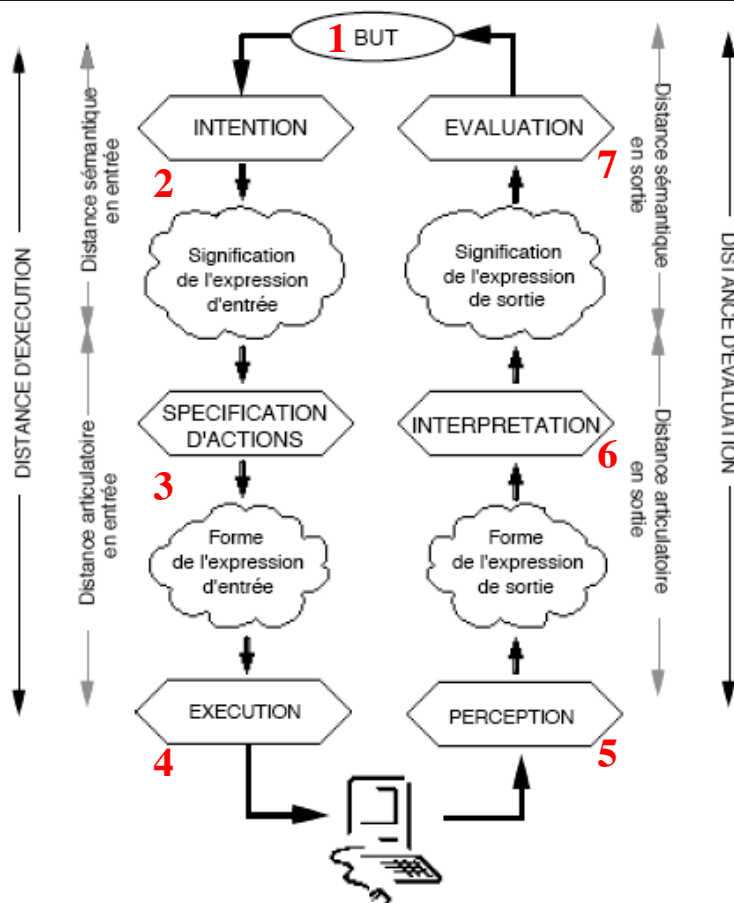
1 BUT

DISTANCE D'EXECUTION

Distance sémantique en entrée

Distance articulatoire en entrée

INTENTION

2

Signification de l'expression d'entrée

SPECIFICATION D'ACTIONS

3

Forme de l'expression d'entrée

EXECUTION

4

EVALUATION

7

Signification de l'expression de sortie

INTERPRETATION

6

Forme de l'expression de sortie

PERCEPTION

5

Distance sémantique en sortie

Distance articulatoire en sortie

DISTANCE D'EVALUATION